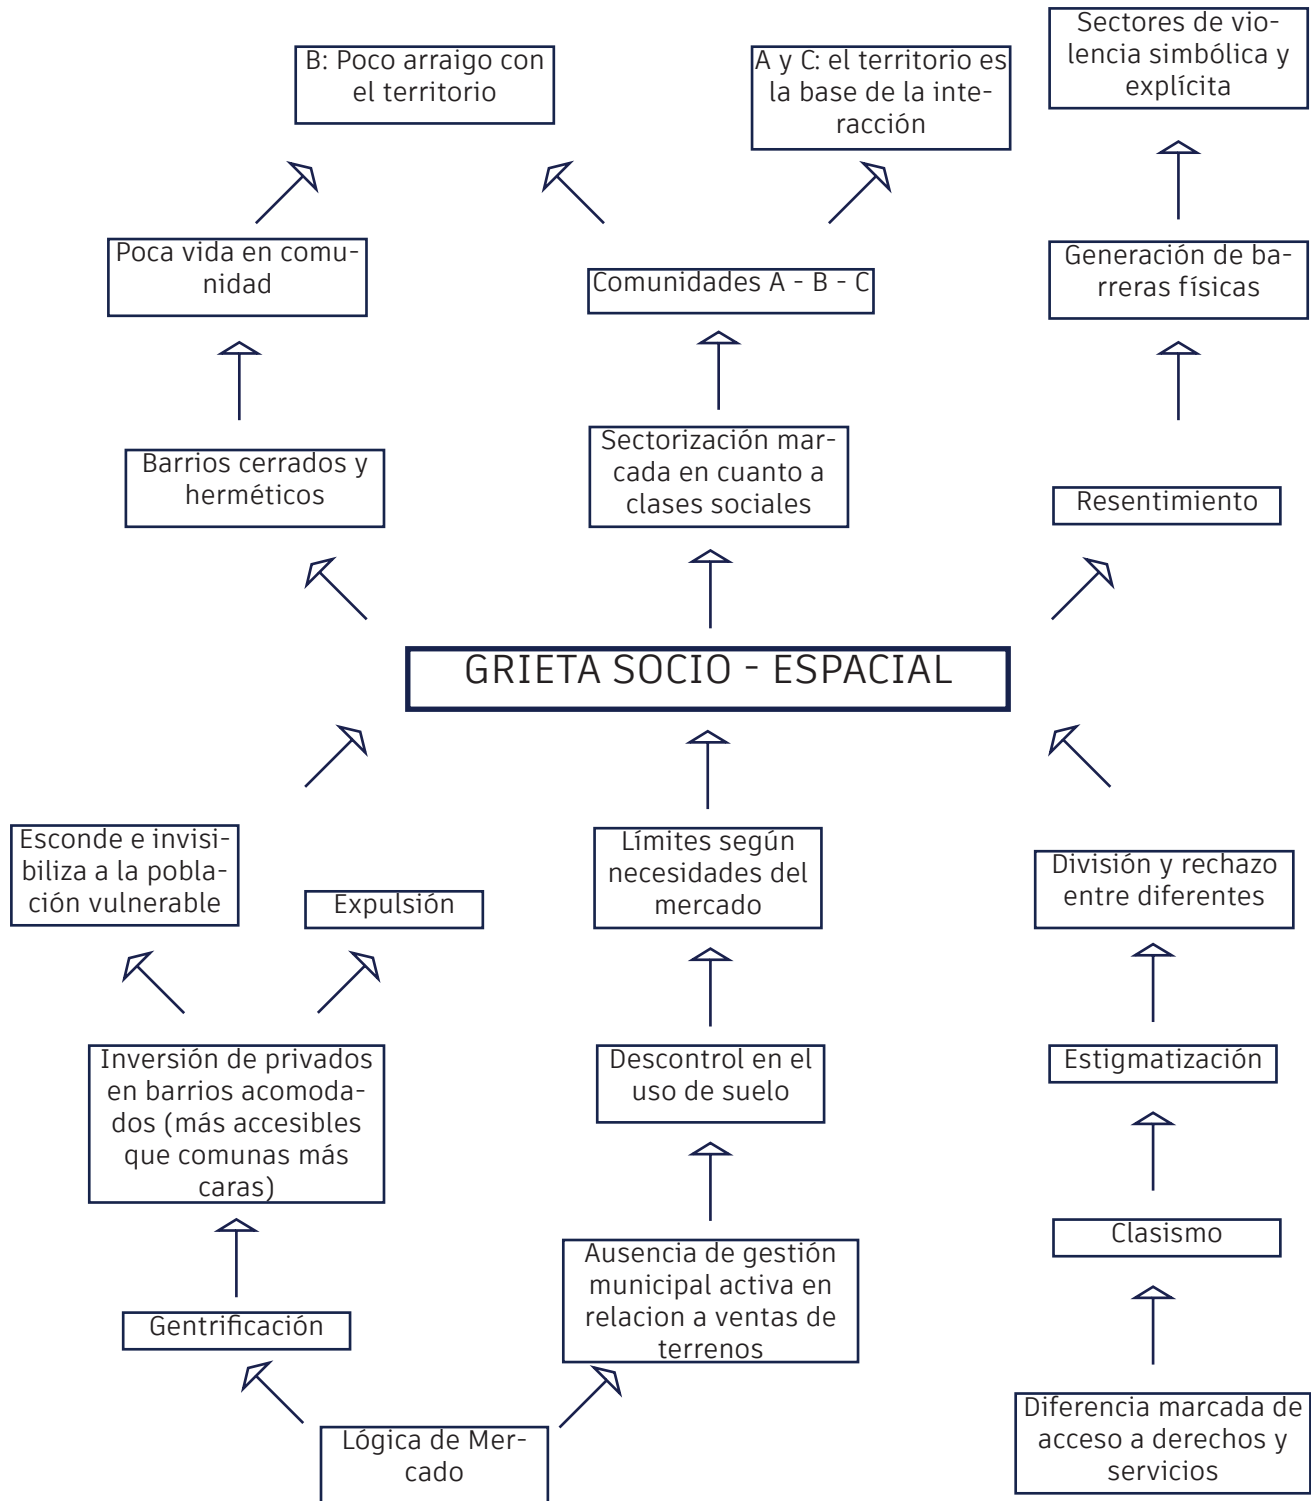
B: Poco arraigo con el territorio

A y C: el territorio es la base de la interacción

Sectores de violencia simbólica y explícita

Poca vida en comunidad

Comunidades A - B - C

Generación de barreras físicas

Barrios cerrados y herméticos

Sectorización marcada en cuanto a clases sociales

Resentimiento

GRIETA SOCIO - ESPACIAL

Esconde e invisibiliza a la población vulnerable

Expulsión

Límites según necesidades del mercado

División y rechazo entre diferentes

Inversión de privados en barrios acomodados (más accesibles que comunas más caras)

Descontrol en el uso de suelo

Estigmatización

Gentrificación

Ausencia de gestión municipal activa en relacion a ventas de terrenos

Clasismo

Lógica de Mercado

Diferencia marcada de acceso a derechos y servicios